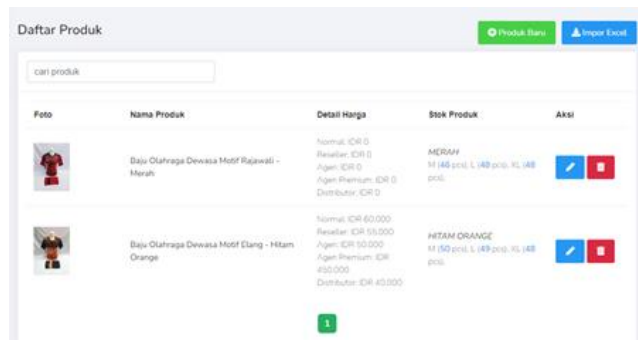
Daftar Produk

Produk Baru

Impor Excel

cari produk

| Foto | Nama Produk | Detail Harga | Stok Produk | Aksi |
|---|---|---|---|---|
| | Baju Olahraga Dewasa Motif Rajawali - Merah | Normal: IDR 0 Reseller: IDR 0 Agen: IDR 0 Agen Premium: IDR 0 Distributor: IDR 0 | MERAH M (46 pcs), L (40 pcs), XL (48 pcs) | |
| | Baju Olahraga Dewasa Motif Elang - Hitam Orange | Normal: IDR 60.000 Reseller: IDR 55.000 Agen: IDR 50.000 Agen Premium: IDR 450.000 Distributor: IDR 40.000 | HITAM ORANGE M (50 pcs), L (49 pcs), XL (48 pcs) | |

1